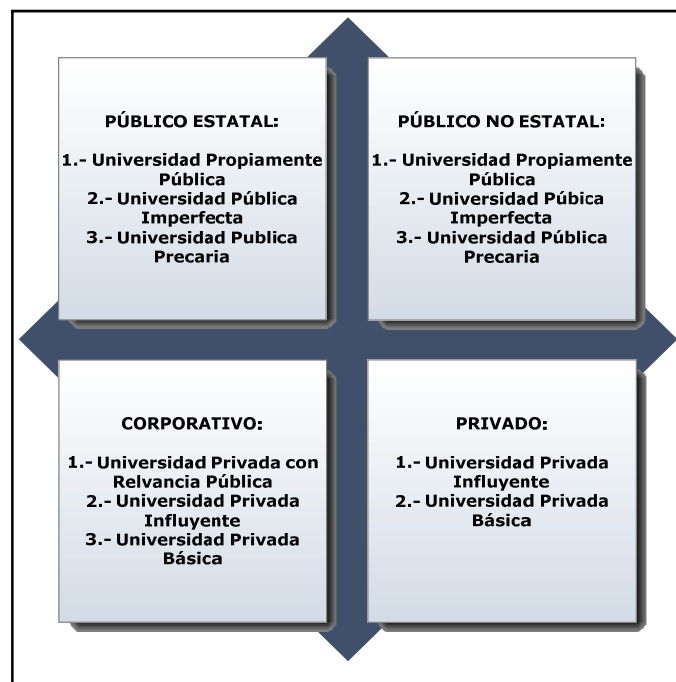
PÚBLICO ESTATAL:

1.- Universidad Propiamente Pública
2.- Universidad Pública Imperfecta
3.- Universidad Publica Precaria

PÚBLICO NO ESTATAL:

1.- Universidad Propiamente Pública
2.- Universidad Púbica Imperfecta
3.- Universidad Pública Precaria

CORPORATIVO:

1.- Universidad Privada con Relvancia Pública
2.- Universidad Privada Influyente
3.- Universidad Privada Básica

PRIVADO:

1.- Universidad Privada Influyente
2.- Universidad Privada Básica